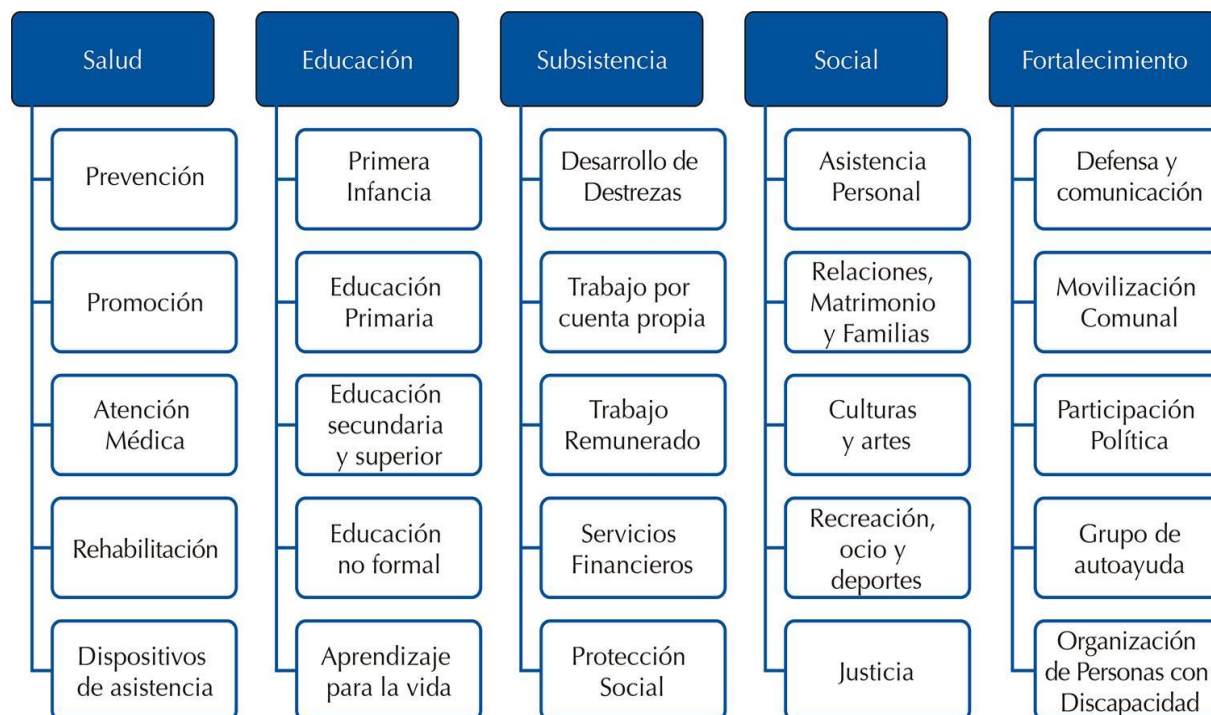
Salud

Prevención

Promoción

Atención Médica

Rehabilitación

Dispositivos de asistencia

Educación

Primera Infancia

Educación Primaria

Educación secundaria y superior

Educación no formal

Aprendizaje para la vida

Subsistencia

Desarrollo de Destrezas

Trabajo por cuenta propia

Trabajo Remunerado

Servicios Financieros

Protección Social

Social

Asistencia Personal

Relaciones, Matrimonio y Familias

Culturas y artes

Recreación, ocio y deportes

Justicia

Fortalecimiento

Defensa y comunicación

Movilización Comunal

Participación Política

Grupo de autoayuda

Organización de Personas con Discapacidad